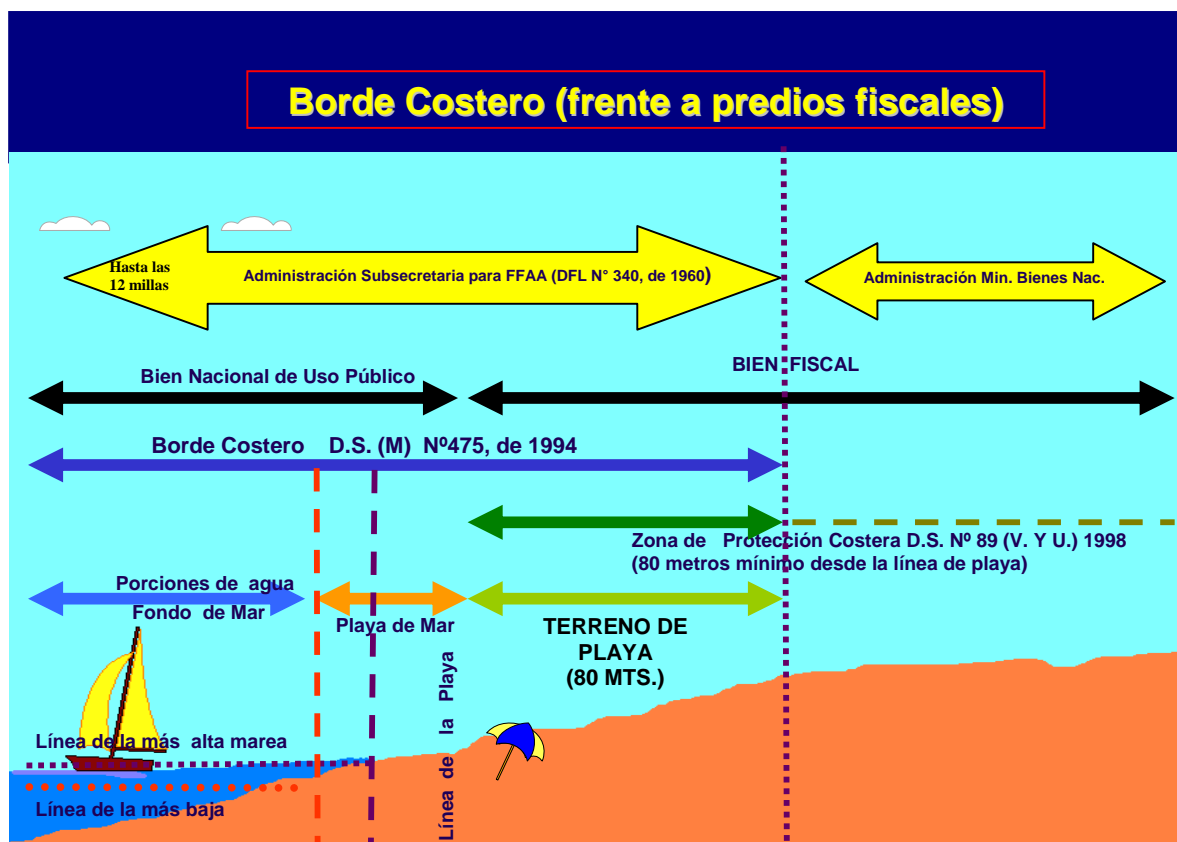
Borde Costero (frente a predios fiscales)

Hasta las 12 millas

Administración Subsecretaria para FFAA (DFL N° 340, de 1960)

Administración Min. Bienes Nac.

Bien Nacional de Uso Público

BIEN FISCAL

Borde Costero D.S. (M) Nº475, de 1994

Zona de Protección Costera D.S. Nº 89 (V. Y U.) 1998
(80 metros mínimo desde la línea de playa)

Porciones de agua
Fondo de Mar

Playa de Mar

TERRENO DE PLAYA
(80 MTS.)

Línea de la Playa

Línea de la más alta marea

Línea de la más baja